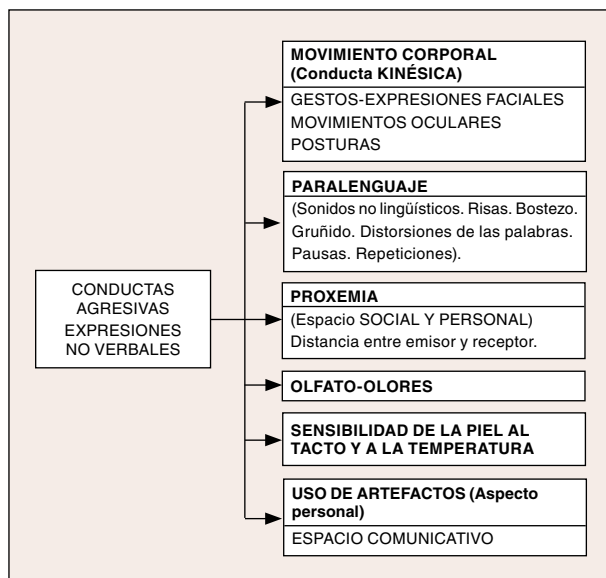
CONDUCTAS AGRESIVAS EXPRESIONES NO VERBALES

MOVIMIENTO CORPORAL (Conducta KINÉSICA)

GESTOS-EXPRESIONES FACIALES
MOVIMIENTOS OCULARES
POSTURAS

PARALENGUAJE

(Sonidos no lingüísticos. Risas. Bostezo. Gruñido. Distorsiones de las palabras. Pausas. Repeticiones).

PROXEMIA

(Espacio SOCIAL Y PERSONAL)
Distancia entre emisor y receptor.

OLFATO-OLORES

SENSIBILIDAD DE LA PIEL AL TACTO Y A LA TEMPERATURA

USO DE ARTEFACTOS (Aspecto personal)

ESPACIO COMUNICATIVO